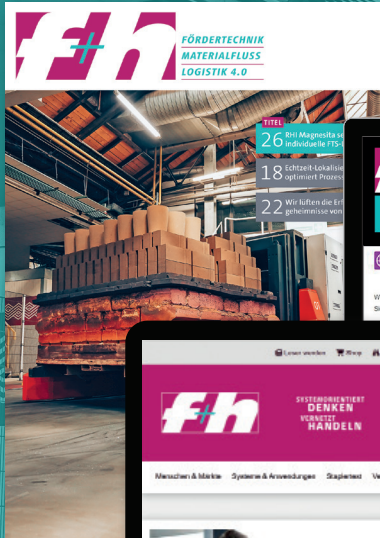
f+h
FÖRDERTECHNIK
MATERIALFLUSS
LOGISTIK 4.0

TITEL
26 RHI Magnesita se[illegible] individuelle FTS-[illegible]

18 Echtzeit-Lokalisi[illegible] optimiert Prozess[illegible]

22 Wir lüften die Erf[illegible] geheimnisse von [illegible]

Leser werden
Shop

f+h
SYSTEMORIENTIERT
DENKEN
VERNETZT
HANDELN

Menschen & Märkte
Systeme & Anwendungen
Staplertest